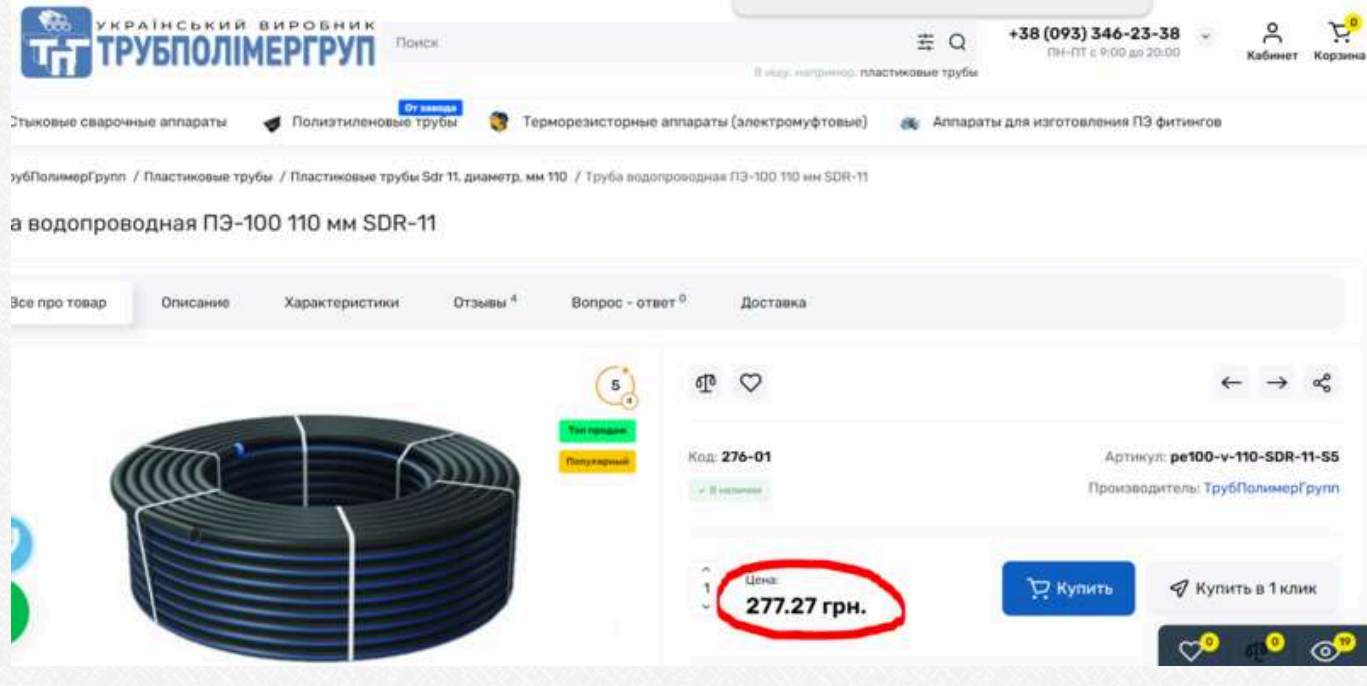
УКРАЇНСЬКИЙ ВИРОБНИК
ТП ТРУБПОЛІМЕРГРУП

Поиск

Я ищу, например: пластиковые трубы

+38 (093) 346-23-38
ПН-ПТ с 9:00 до 20:00

Кабинет
0
Корзина

Стыковые сварочные аппараты
От завода
Полиэтиленовые трубы
Терморезисторные аппараты (электромуфтовые)
Аппараты для изготовления ПЭ фитингов

рубПолимерГрупп / Пластиковые трубы / Пластиковые трубы Sdr 11, диаметр, мм 110 / Труба водопроводная ПЭ-100 110 мм SDR-11

а водопроводная ПЭ-100 110 мм SDR-11

Все про товар
Описание
Характеристики
Отзывы 4
Вопрос - ответ 0
Доставка

5
4
Топ продаж
Популярный

Код: 276-01
В наличии

Артикул: pe100-v-110-SDR-11-S5
Производитель: ТрубПолимерГрупп

1
Цена:
277.27 грн.

Купить
Купить в 1 клик

0
0
19